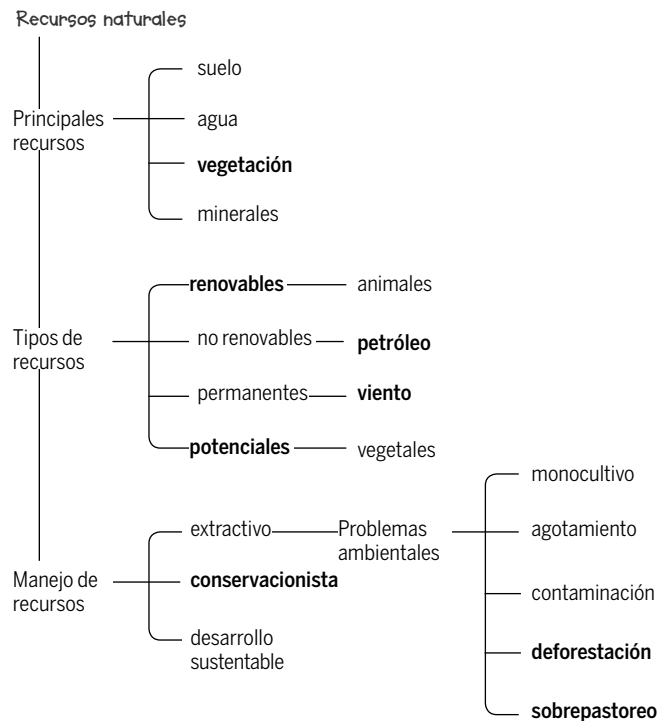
Recursos naturales

Principales recursos

suelo

agua

vegetación

minerales

Tipos de recursos

renovables

animales

no renovables

petróleo

permanentes

viento

potenciales

vegetales

Manejo de recursos

extractivo

Problemas ambientales

monocultivo

agotamiento

contaminación

deforestación

sobrepastoreo

conservacionista

desarrollo sustentable